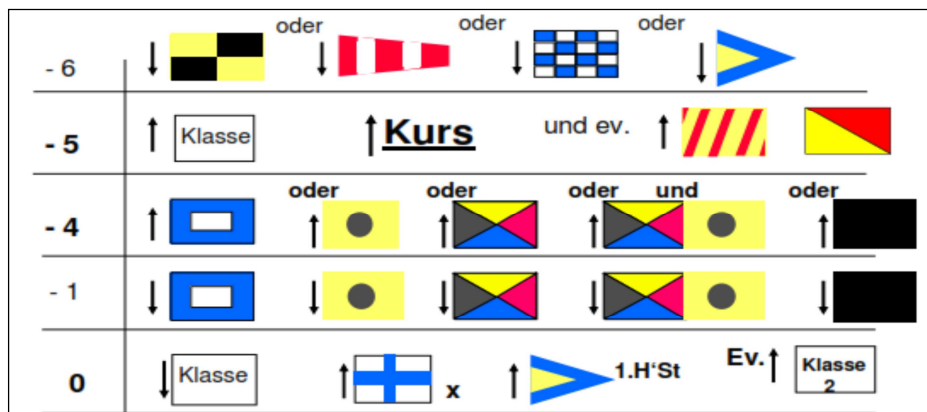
| | | | | | |
|---|---|---|---|---|---|
| - 6 | ↓ | oder ↓ | oder ↓ | oder ↓ | |
| - 5 | ↑ Klasse | ↑ Kurs | und ev. ↑ | | |
| - 4 | ↑ | oder ↑ | oder ↑ | oder und ↑ | oder ↑ |
| - 1 | ↓ | ↓ | ↓ | ↓ | ↓ |
| 0 | ↓ Klasse | ↑ x | ↑ 1.H'St | Ev. ↑ Klasse 2 | |